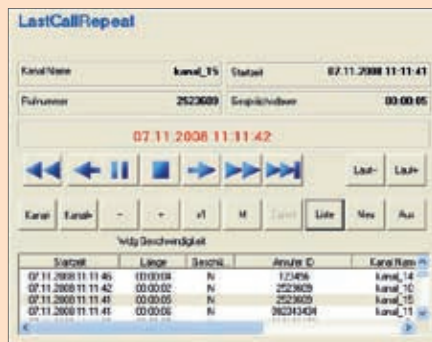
LastCallRepeat

Kanal Name kanal_15 Startzeit 07.11.2008 11:11:41

Rufnummer 2523609 Gesprächsdauer 00:00:05

07.11.2008 11:11:42

Laut- Laut+

Kanal Kanal+ - + x1 M Zeit Liste Neu Aus

Wdg Geschwindigkeit

| Startzeit | Länge | Geschü | Anrufer ID | Kanal Name |
|---|---|---|---|---|
| 07.11.2008 11:11:46 | 00:00:04 | N | 123456 | kanal_14 |
| 07.11.2008 11:11:42 | 00:00:02 | N | 2523609 | kanal_10 |
| 07.11.2008 11:11:41 | 00:00:05 | N | 2523609 | kanal_15 |
| 07.11.2008 11:11:41 | 00:00:06 | N | 392343434 | kanal_11 |